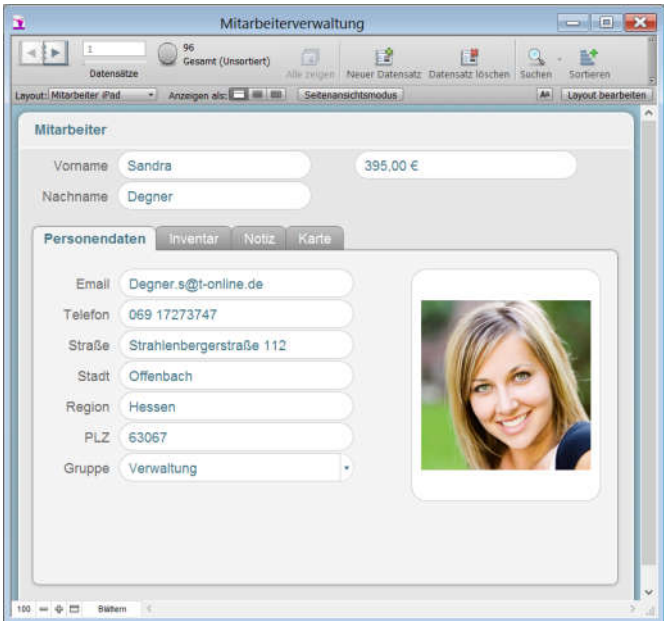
Mitarbeiterverwaltung

1
Datensätze
96
Gesamt (Unsortiert)
Alle zeigen
Neuer Datensatz
Datensatz löschen
Suchen
Sortieren

Layout: Mitarbeiter iPad
Anzeigen als:
Seitenansichtsmodus
Layout bearbeiten

Mitarbeiter

Vorname Sandra
395,00 €
Nachname Degner

Personendaten Inventar Notiz Karte

Email Degner.s@t-online.de
Telefon 069 17273747
Straße Strahlenbergerstraße 112
Stadt Offenbach
Region Hessen
PLZ 63067
Gruppe Verwaltung

100 Blättern